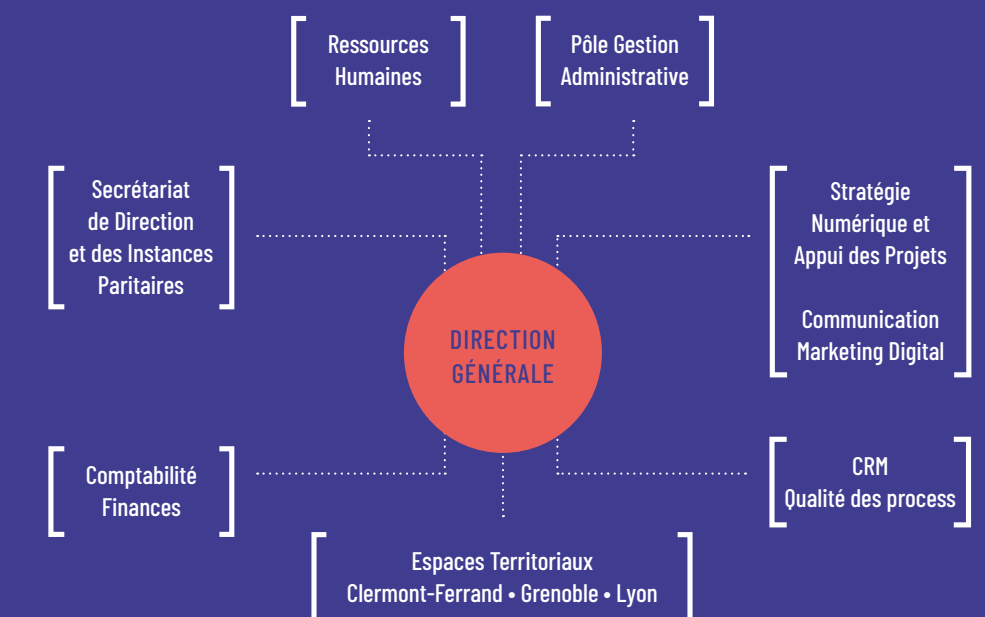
Ressources Humaines

Pôle Gestion Administrative

Secrétariat de Direction et des Instances Paritaires

Stratégie Numérique et Appui des Projets

Communication Marketing Digital

DIRECTION GÉNÉRALE

Comptabilité Finances

CRM Qualité des process

Espaces Territoriaux
Clermont-Ferrand • Grenoble • Lyon